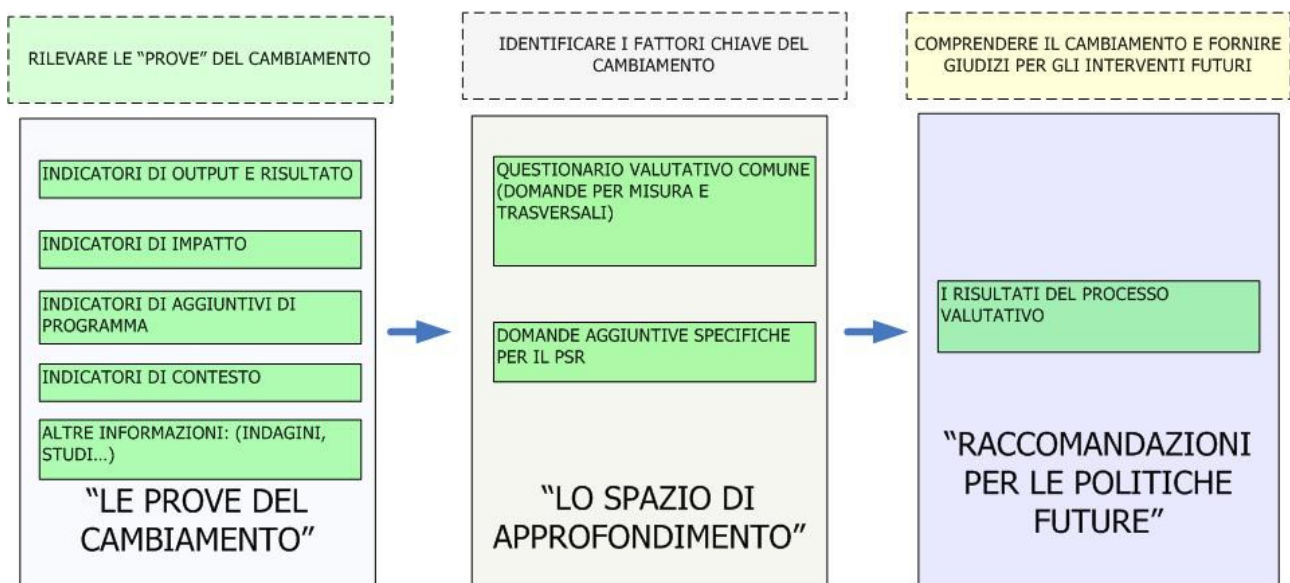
RILEVARE LE "PROVE" DEL CAMBIAMENTO

INDICATORI DI OUTPUT E RISULTATO

INDICATORI DI IMPATTO

INDICATORI DI AGGIUNTIVI DI PROGRAMMA

INDICATORI DI CONTESTO

ALTRE INFORMAZIONI: (INDAGINI, STUDI…)

"LE PROVE DEL CAMBIAMENTO"

IDENTIFICARE I FATTORI CHIAVE DEL CAMBIAMENTO

QUESTIONARIO VALUTATIVO COMUNE (DOMANDE PER MISURA E TRASVERSALI)

DOMANDE AGGIUNTIVE SPECIFICHE PER IL PSR

"LO SPAZIO DI APPROFONDIMENTO"

COMPRENDERE IL CAMBIAMENTO E FORNIRE GIUDIZI PER GLI INTERVENTI FUTURI

I RISULTATI DEL PROCESSO VALUTATIVO

"RACCOMANDAZIONI PER LE POLITICHE FUTURE"